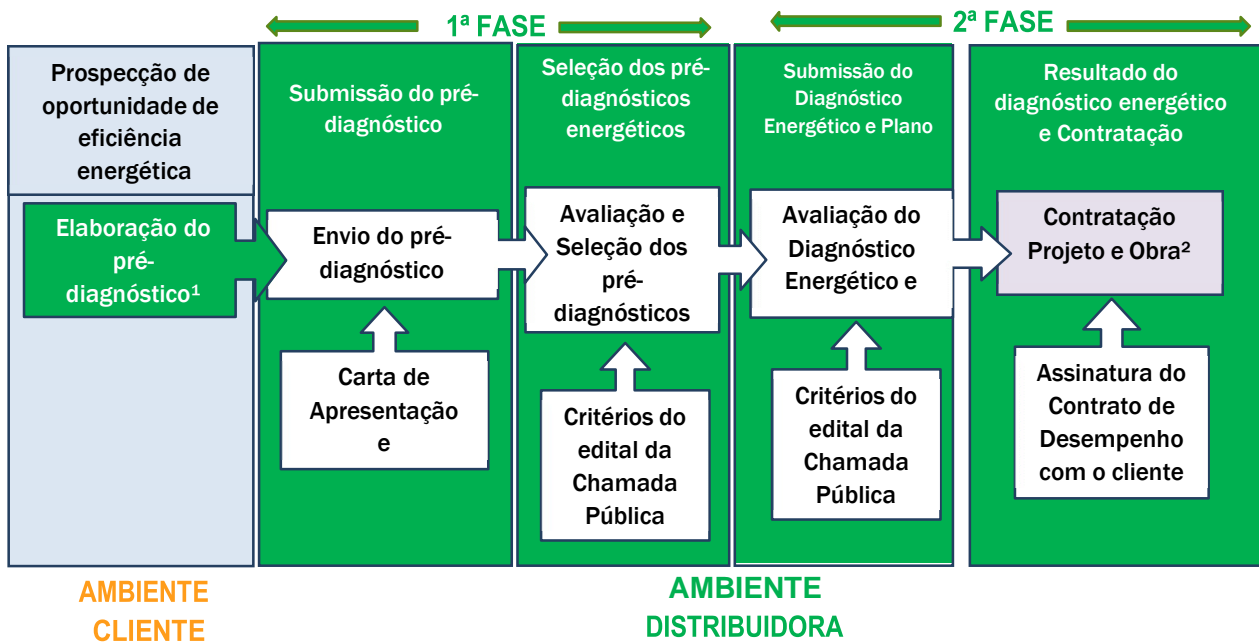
1ª FASE

2ª FASE

Prospecção de oportunidade de eficiência energética

Elaboração do pré-diagnóstico¹

Submissão do pré-diagnóstico

Envio do pré-diagnóstico

Carta de Apresentação e

Seleção dos pré-diagnósticos energéticos

Avaliação e Seleção dos pré-diagnósticos

Critérios do edital da Chamada Pública

Submissão do Diagnóstico Energético e Plano

Avaliação do Diagnóstico Energético e

Critérios do edital da Chamada Pública

Resultado do diagnóstico energético e Contratação

Contratação Projeto e Obra²

Assinatura do Contrato de Desempenho com o cliente

AMBIENTE CLIENTE

AMBIENTE DISTRIBUIDORA